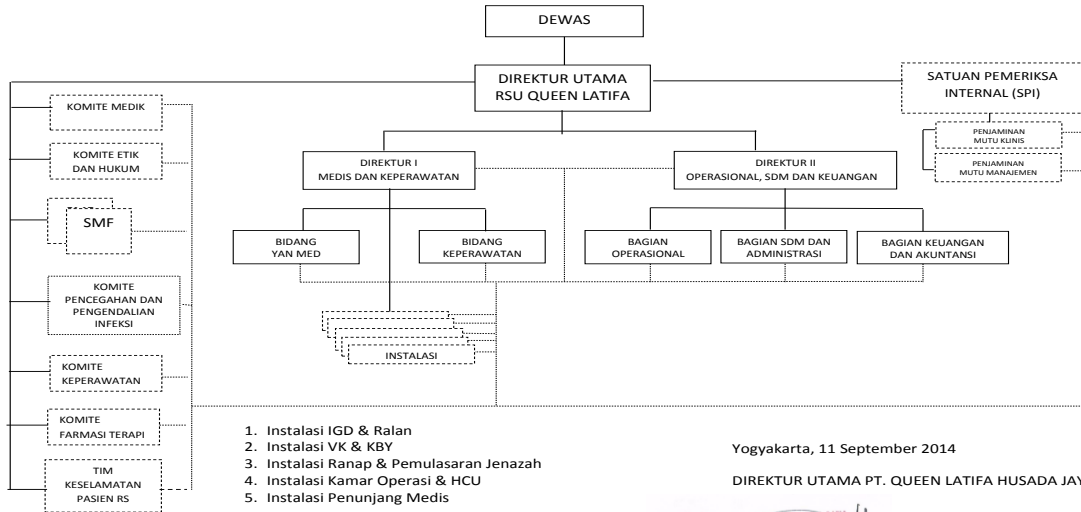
DEWAS

DIREKTUR UTAMA
RSU QUEEN LATIFA

SATUAN PEMERIKSA INTERNAL (SPI)

PENJAMINAN MUTU KLINIS

PENJAMINAN MUTU MANAJEMEN

KOMITE MEDIK

KOMITE ETIK DAN HUKUM

SMF

KOMITE PENCEGAHAN DAN PENGENDALIAN INFEKSI

KOMITE KEPERAWATAN

KOMITE FARMASI TERAPI

TIM KESELAMATAN PASIEN RS

DIREKTUR I
MEDIS DAN KEPERAWATAN

DIREKTUR II
OPERASIONAL, SDM DAN KEUANGAN

BIDANG YAN MED

BIDANG KEPERAWATAN

BAGIAN OPERASIONAL

BAGIAN SDM DAN ADMINISTRASI

BAGIAN KEUANGAN DAN AKUNTANSI

INSTALASI

1. Instalasi IGD & Ralan
2. Instalasi VK & KBY
3. Instalasi Ranap & Pemulasaran Jenazah
4. Instalasi Kamar Operasi & HCU
5. Instalasi Penunjang Medis

Yogyakarta, 11 September 2014

DIREKTUR UTAMA PT. QUEEN LATIFA HUSADA JAY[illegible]